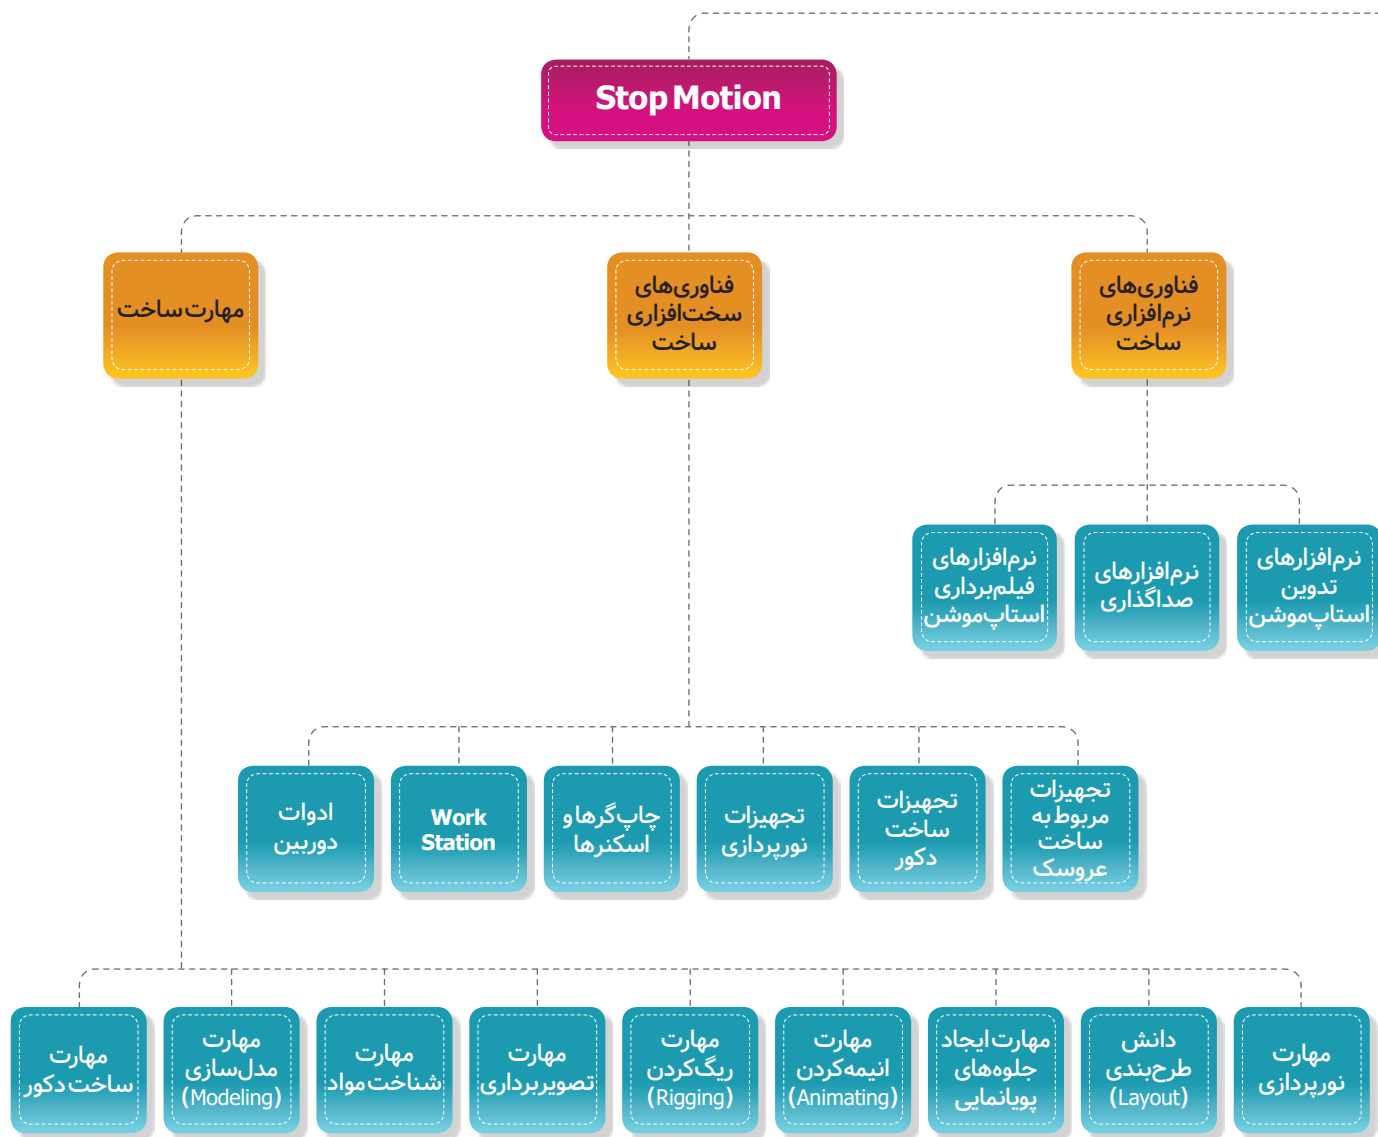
Stop Motion

فناوری‌های نرم‌افزاری ساخت

فناوری‌های سخت‌افزاری ساخت

مهارت ساخت

نرم‌افزارهای تدوین استاپ‌موشن

نرم‌افزارهای صداگذاری

نرم‌افزارهای فیلم‌برداری استاپ‌موشن

تجهیزات مربوط به ساخت عروسک

تجهیزات ساخت دکور

تجهیزات نورپردازی

چاپ‌گرها و اسکنرها

Work Station

ادوات دوربین

مهارت نورپردازی

دانش طراحی بندی (Layout)

مهارت ایجاد جلوه‌های پویانمایی

مهارت انیمه‌کردن (Animating)

مهارت ریگ‌کردن (Rigging)

مهارت تصویربرداری

مهارت شناخت مواد

مهارت مدل‌سازی (Modeling)

مهارت ساخت دکور